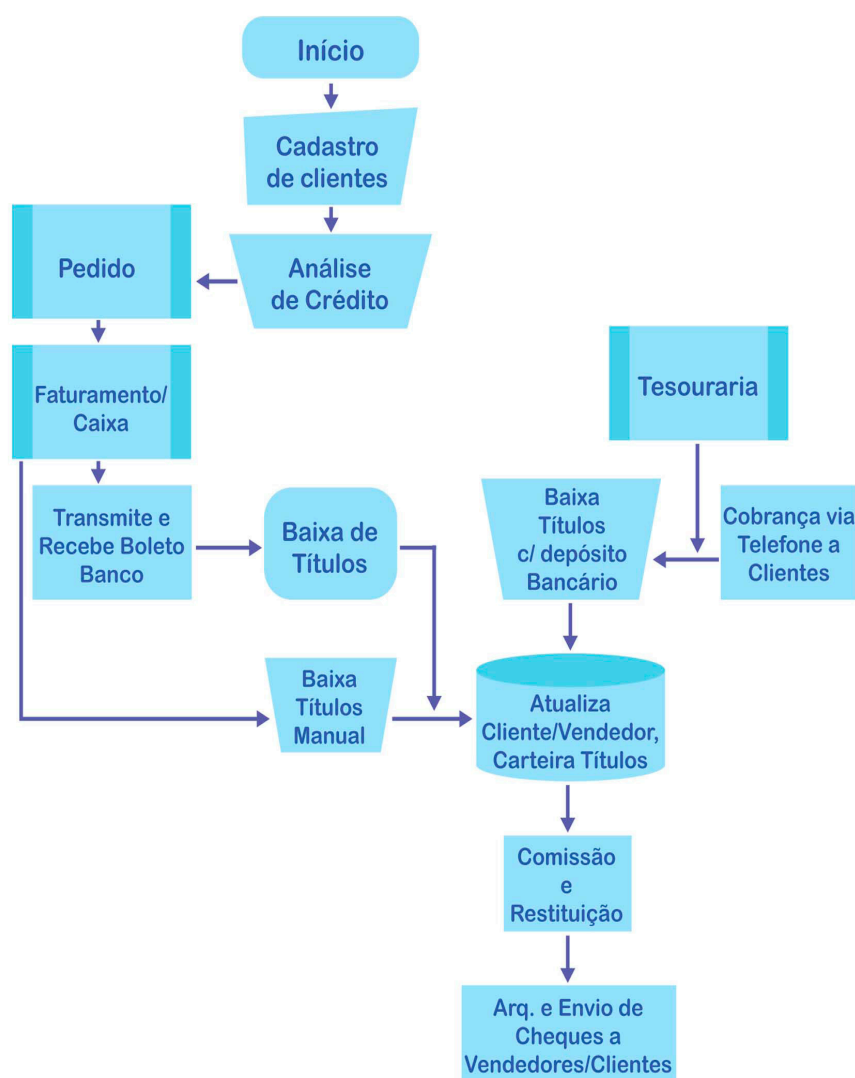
Início

Cadastro de clientes

Pedido

Análise de Crédito

Tesouraria

Faturamento/ Caixa

Transmite e Recebe Boleto Banco

Baixa de Títulos

Baixa Títulos c/ depósito Bancário

Cobrança via Telefone a Clientes

Baixa Títulos Manual

Atualiza Cliente/Vendedor, Carteira Títulos

Comissão e Restituição

Arq. e Envio de Cheques a Vendedores/Clientes